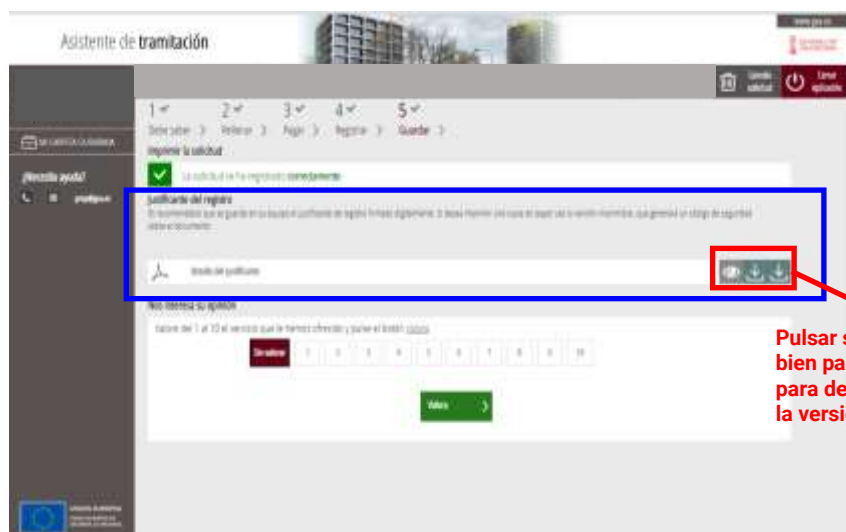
Asistente de tramitación

www.gva.es

Cerrar solicitud

Cerrar aplicación

MI CARPETA CIUDADANA

¿Necesita ayuda?

1 ✓ Debe saber
2 ✓ Rellenar
3 ✓ Pagar
4 ✓ Registrar
5 ✓ Guardar

Imprimir la solicitud

La solicitud se ha registrado correctamente

Justificante del registro

Es recomendable que se guarde en su equipo el justificante de registro firmado digitalmente. Si desea imprimir una copia en papel use la versión imprimible, que generará un código de seguridad sobre el documento.

Recibo del justificante

Nos interesa su opinión

Valore del 1 al 10 el servicio que le hemos ofrecido y pulse el botón valorar

Sin valorar 1 2 3 4 5 6 7 8 9 10

Valorar

Pulsar s
bien pa
para de
la versi

UNIÓN EUROPEA